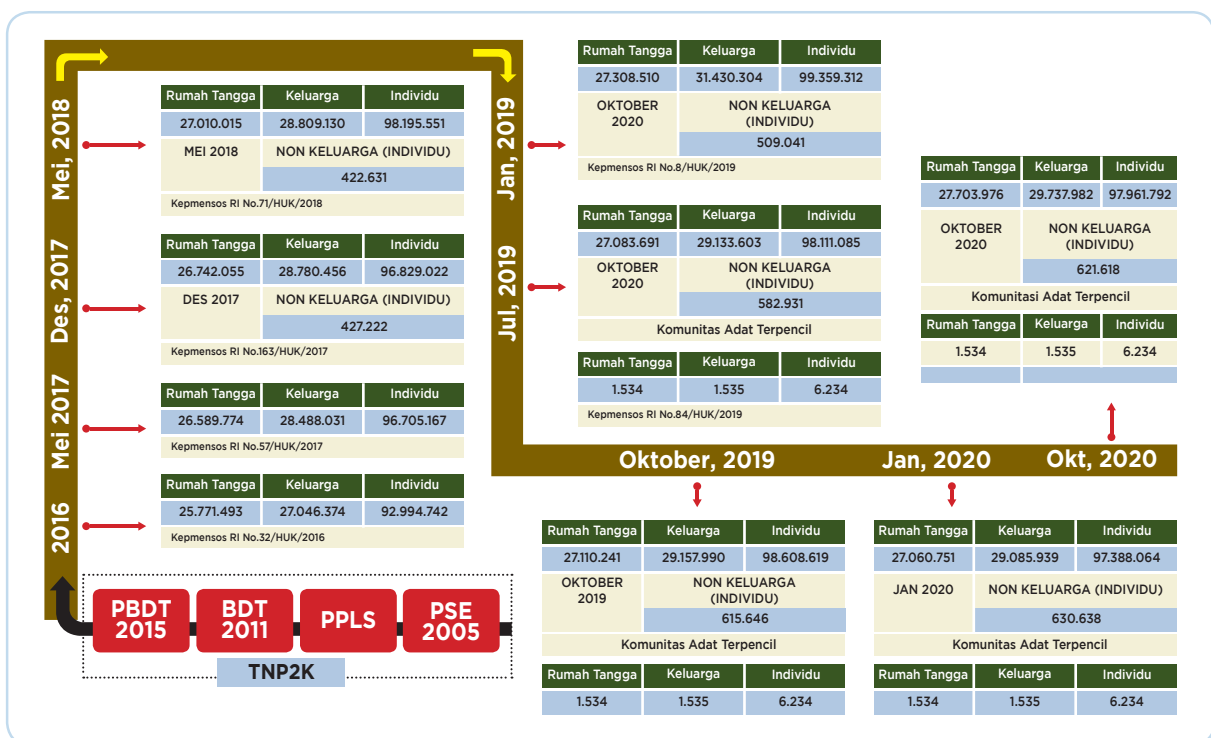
2016

Mei 2017

Des, 2017

Mei, 2018

| Rumah Tangga | Keluarga | Individu |
|---|---|---|
| 27.010.015 | 28.809.130 | 98.195.551 |
| MEI 2018 | NON KELUARGA (INDIVIDU) | |
| | 422.631 | |

Kepmensos RI No.71/HUK/2018

| Rumah Tangga | Keluarga | Individu |
|---|---|---|
| 26.742.055 | 28.780.456 | 96.829.022 |
| DES 2017 | NON KELUARGA (INDIVIDU) | |
| | 427.222 | |

Kepmensos RI No.163/HUK/2017

| Rumah Tangga | Keluarga | Individu |
|---|---|---|
| 26.589.774 | 28.488.031 | 96.705.167 |

Kepmensos RI No.57/HUK/2017

| Rumah Tangga | Keluarga | Individu |
|---|---|---|
| 25.771.493 | 27.046.374 | 92.994.742 |

Kepmensos RI No.32/HUK/2016

PBDT 2015

BDT 2011

PPLS

PSE 2005

TNP2K

Jan, 2019

Jul, 2019

| Rumah Tangga | Keluarga | Individu |
|---|---|---|
| 27.308.510 | 31.430.304 | 99.359.312 |
| OKTOBER 2020 | NON KELUARGA (INDIVIDU) | |
| | 509.041 | |

Kepmensos RI No.8/HUK/2019

| Rumah Tangga | Keluarga | Individu |
|---|---|---|
| 27.083.691 | 29.133.603 | 98.111.085 |
| OKTOBER 2020 | NON KELUARGA (INDIVIDU) | |
| | 582.931 | |

Komunitas Adat Terpencil

| Rumah Tangga | Keluarga | Individu |
|---|---|---|
| 1.534 | 1.535 | 6.234 |

Kepmensos RI No.84/HUK/2019

| Rumah Tangga | Keluarga | Individu |
|---|---|---|
| 27.703.976 | 29.737.982 | 97.961.792 |
| OKTOBER 2020 | NON KELUARGA (INDIVIDU) | |
| | 621.618 | |

Komunitasi Adat Terpencil

| Rumah Tangga | Keluarga | Individu |
|---|---|---|
| 1.534 | 1.535 | 6.234 |

Oktober, 2019

Jan, 2020

Okt, 2020

| Rumah Tangga | Keluarga | Individu |
|---|---|---|
| 27.110.241 | 29.157.990 | 98.608.619 |
| OKTOBER 2019 | NON KELUARGA (INDIVIDU) | |
| | 615.646 | |

Komunitas Adat Terpencil

| Rumah Tangga | Keluarga | Individu |
|---|---|---|
| 1.534 | 1.535 | 6.234 |

| Rumah Tangga | Keluarga | Individu |
|---|---|---|
| 27.060.751 | 29.085.939 | 97.388.064 |
| JAN 2020 | NON KELUARGA (INDIVIDU) | |
| | 630.638 | |

Komunitas Adat Terpencil

| Rumah Tangga | Keluarga | Individu |
|---|---|---|
| 1.534 | 1.535 | 6.234 |